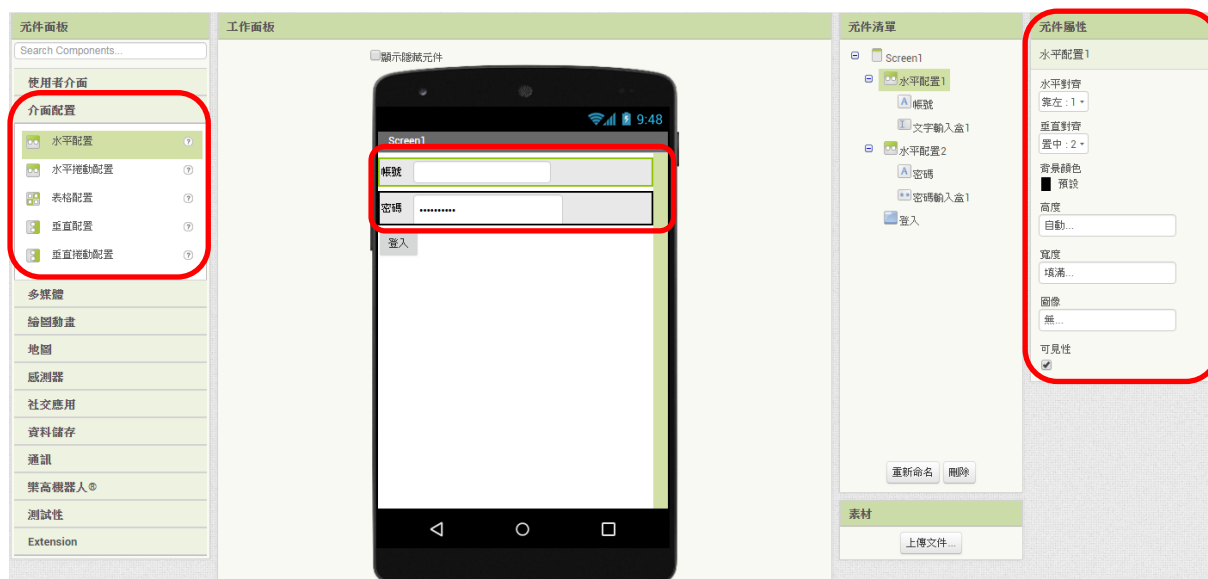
元件面板
Search Components...
使用者介面
介面配置
水平配置
水平捲動配置
表格配置
垂直配置
垂直捲動配置
多媒體
繪圖動畫
地圖
感測器
社交應用
資料儲存
通訊
樂高機器人®
測試性
Extension

工作面板
顯示隱藏元件
9:48
Screen1
帳號
密碼
••••••••••
登入

元件清單
Screen1
水平配置1
帳號
文字輸入盒1
水平配置2
密碼
密碼輸入盒1
登入
重新命名
刪除

素材
上傳文件...

元件屬性
水平配置1
水平對齊
靠左 : 1
垂直對齊
置中 : 2
背景顏色
預設
高度
自動...
寬度
填滿...
圖像
無...
可見性